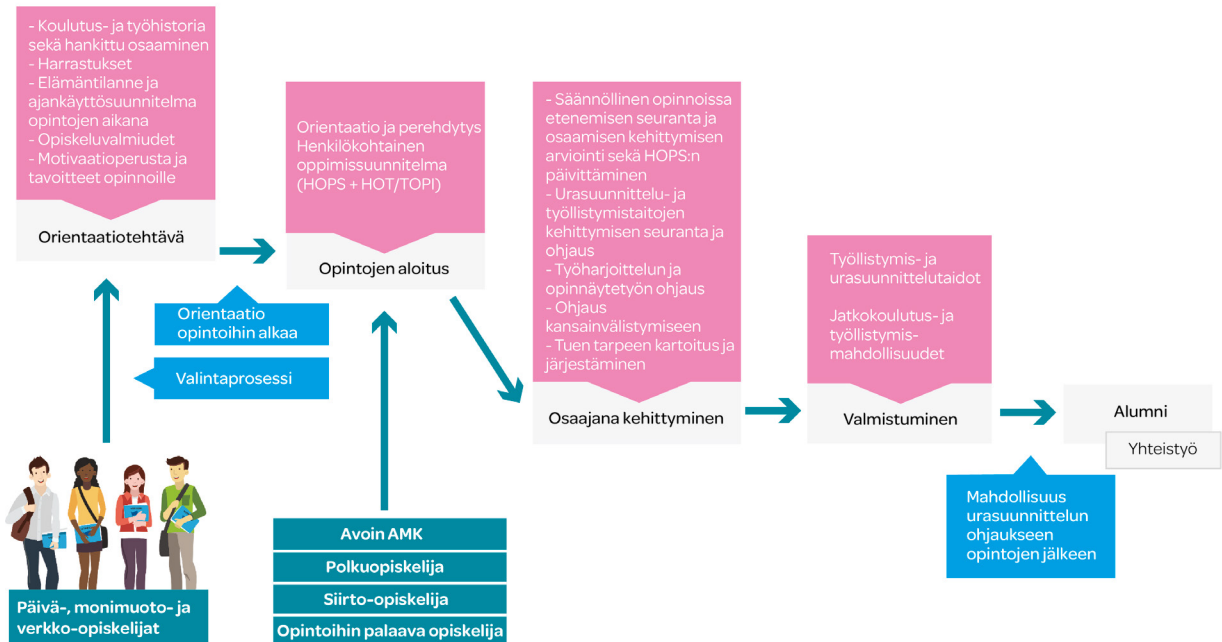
- Koulutus- ja työhistoria sekä hankittu osaaminen
- Harrastukset
- Elämäntilanne ja ajankäyttösuunnitelma opintojen aikana
- Opiskeluvalmiudet
- Motivaatioperusta ja tavoitteet opinnoille

Orientaatiotehtävä

Orientaatio ja perehdytys
Henkilökohtainen oppimissuunnitelma (HOPS + HOT/TOPI)

Opintojen aloitus

Orientaatio opintoihin alkaa

Valintaprosessi

- Säännöllinen opinnoissa etenemisen seuranta ja osaamisen kehittymisen arviointi sekä HOPS:n päivittäminen
- Urasuunnittelu- ja työllistymistaitojen kehittymisen seuranta ja ohjaus
- Työharjoittelun ja opinnäytetyön ohjaus
- Ohjaus kansainvälistymiseen
- Tuen tarpeen kartoitus ja järjestäminen

Osaajana kehittyminen

Työllistymis- ja urasuunnittelutaidot

Jatkokoulutus- ja työllistymismahdollisuudet

Valmistuminen

Alumni

Yhteistyö

Mahdollisuus urasuunnittelun ohjaukseen opintojen jälkeen

Päivä-, monimuoto- ja verkko-opiskelijat

Avoin AMK
Polkuopiskelija
Siirto-opiskelija
Opintoihin palaava opiskelija